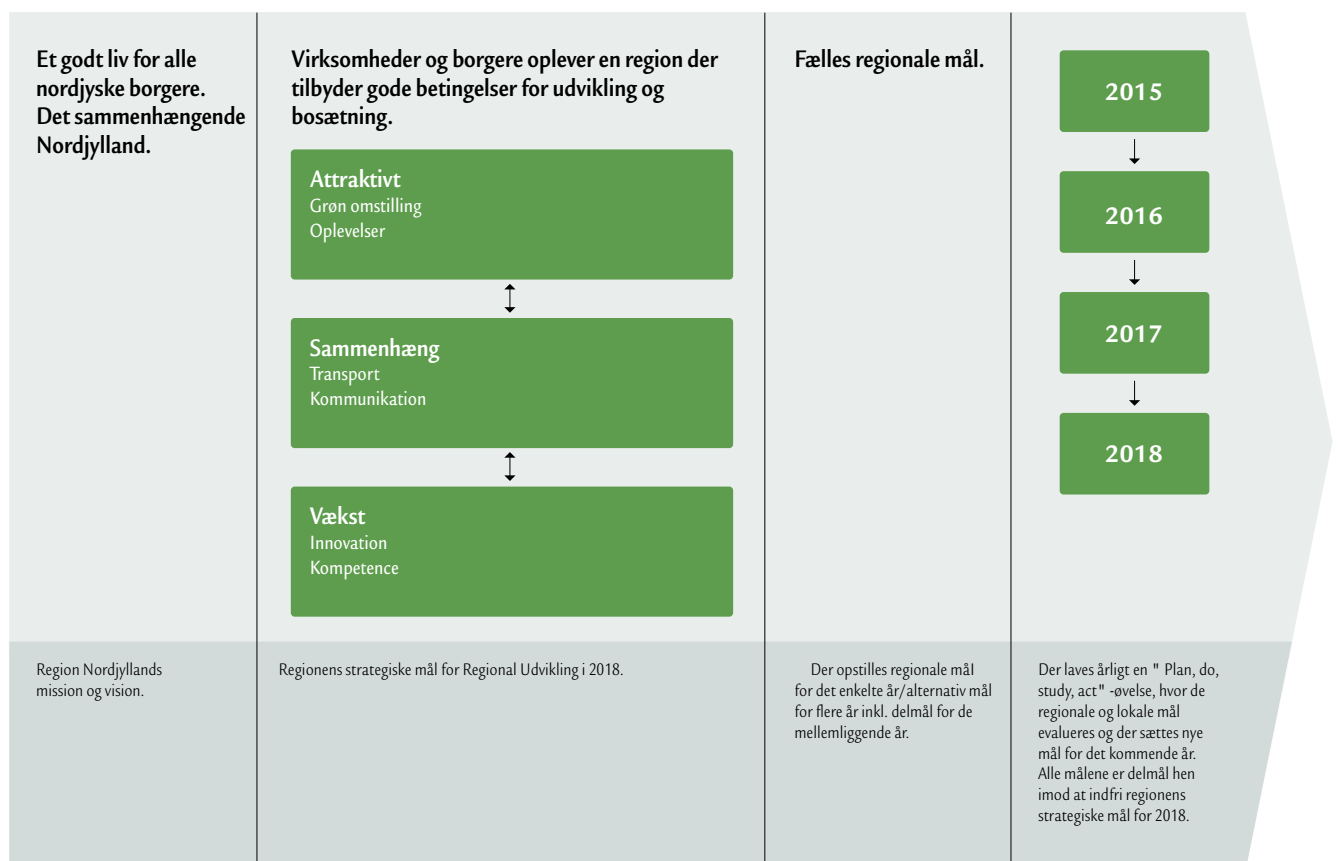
Et godt liv for alle nordjyske borgere. Det sammenhængende Nordjylland.

Virksomheder og borgere oplever en region der tilbyder gode betingelser for udvikling og bosætning.

Attraktivt
Grøn omstilling
Oplevelser

Sammenhæng
Transport
Kommunikation

Vækst
Innovation
Kompetence

Fælles regionale mål.

2015

2016

2017

2018

Region Nordjyllands mission og vision.

Regionens strategiske mål for Regional Udvikling i 2018.

Der opstilles regionale mål for det enkelte år/alternativ mål for flere år inkl. delmål for de mellemliggende år.

Der laves årligt en " Plan, do, study, act" -øvelse, hvor de regionale og lokale mål evalueres og der sættes nye mål for det kommende år. Alle målene er delmål hen imod at indfri regionens strategiske mål for 2018.